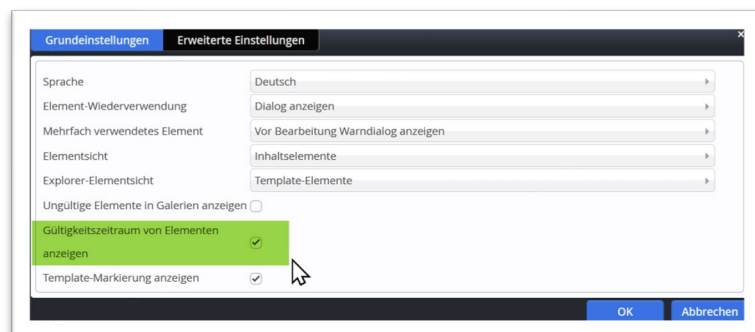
Grundeinstellungen Erweiterte Einstellungen

| | |
|---|---|
| Sprache | Deutsch |
| Element-Wiederverwendung | Dialog anzeigen |
| Mehrfach verwendetes Element | Vor Bearbeitung Warndialog anzeigen |
| Elementsicht | Inhaltselemente |
| Explorer-Elementsicht | Template-Elemente |
| Ungültige Elemente in Galerien anzeigen | ☐ |
| Gültigkeitszeitraum von Elementen anzeigen | ☑ |
| Template-Markierung anzeigen | ☑ |

OK Abbrechen